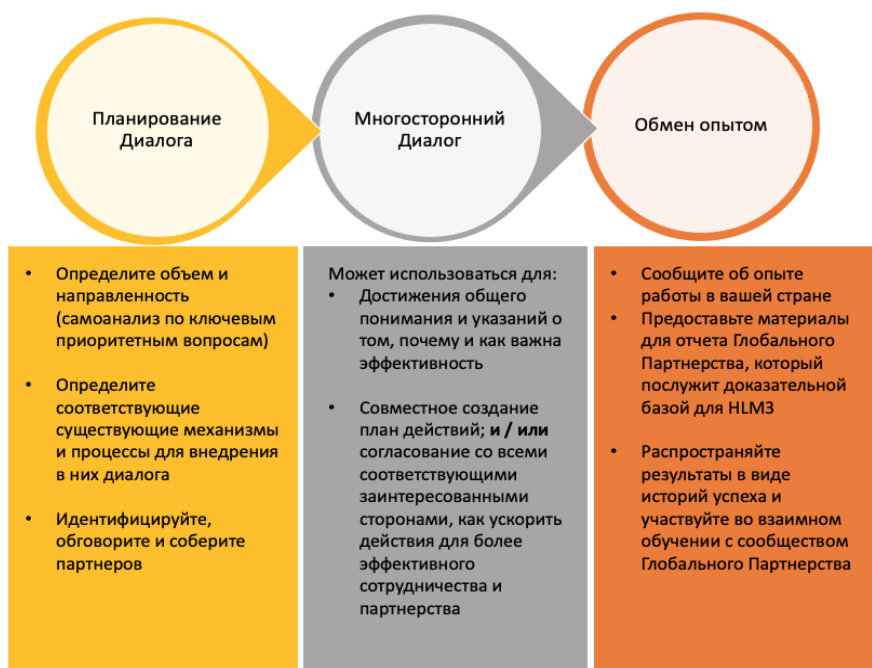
Планирование Диалога

Многосторонний Диалог

Обмен опытом

• Определите объем и направленность (самоанализ по ключевым приоритетным вопросам)

• Определите соответствующие существующие механизмы и процессы для внедрения в них диалога

• Идентифицируйте, обговорите и соберите партнеров

Может использоваться для:
• Достижения общего понимания и указаний о том, почему и как важна эффективность

• Совместное создание план действий; **и / или** согласование со всеми соответствующими заинтересованными сторонами, как ускорить действия для более эффективного сотрудничества и партнерства

• Сообщите об опыте работы в вашей стране
• Предоставьте материалы для отчета Глобального Партнерства, который послужит доказательной базой для HLM3

• Распространяйте результаты в виде историй успеха и участвуйте во взаимном обучении с сообществом Глобального Партнерства